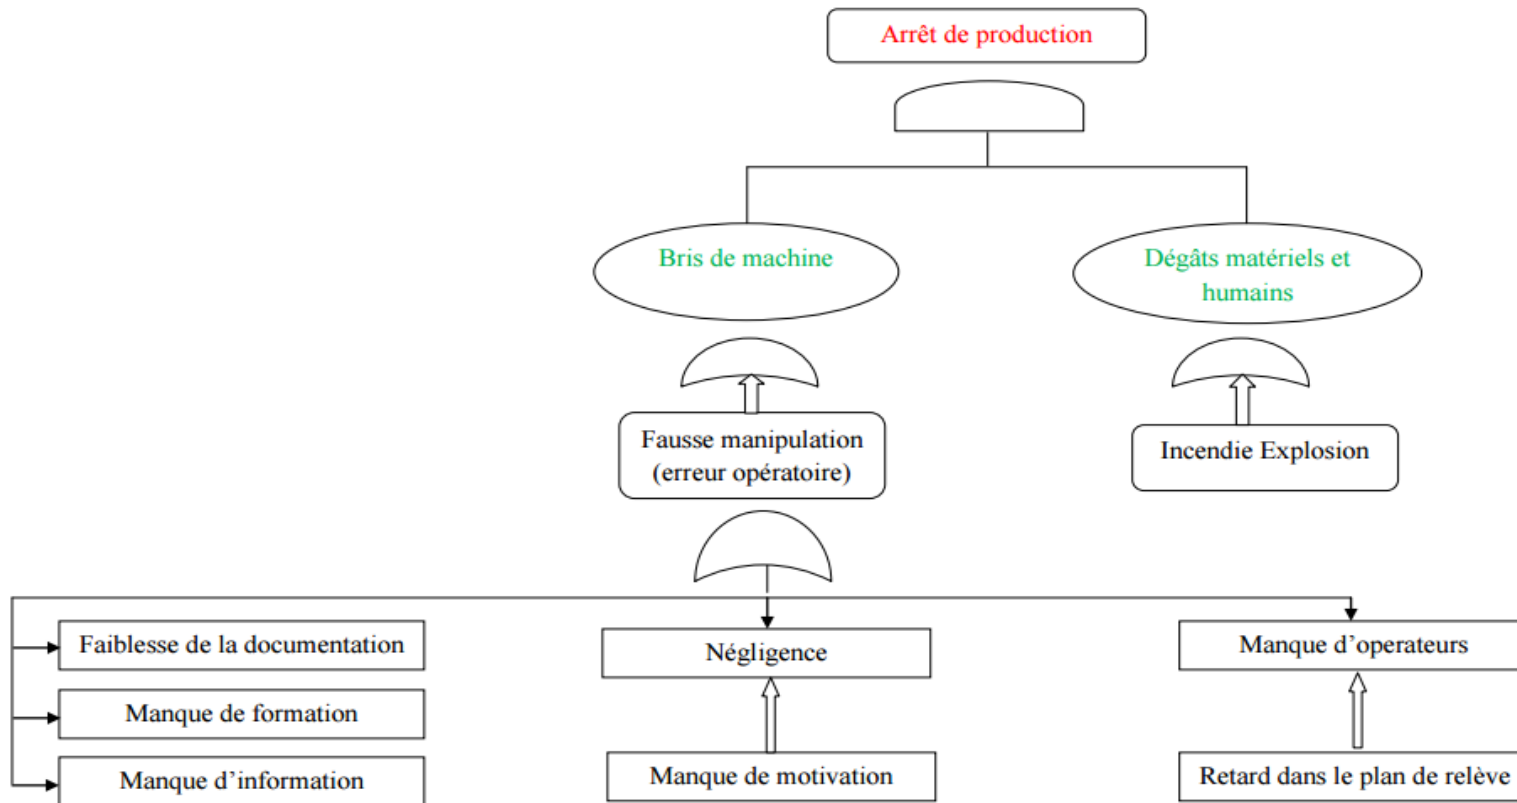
Arrêt de production

Bris de machine

Dégâts matériels et humains

Fausse manipulation (erreur opératoire)

Incendie Explosion

Faiblesse de la documentation

Manque de formation

Manque d'information

Négligence

Manque de motivation

Manque d'operateurs

Retard dans le plan de relève